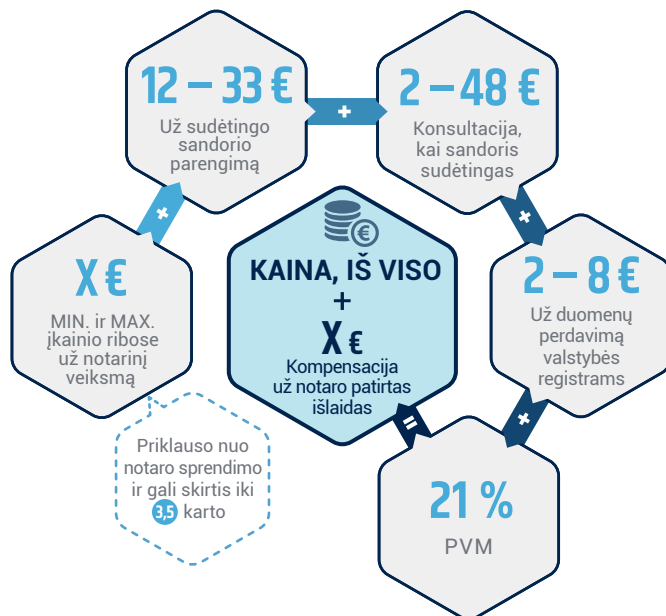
12 – 33 €
Už sudėtingo sandorio parengimą

+

2 – 48 €
Konsultacija, kai sandoris sudėtingas

+

X €
MIN. ir MAX. įkainio ribose už notarinį veiksmą

+

KAINA, IŠ VISO
+
X €
Kompensacija už notaro patirtas išlaidas

2 – 8 €
Už duomenų perdavimą valstybės registrams

+

Priklauso nuo notaro sprendimo ir gali skirtis iki 3,5 karto

=

21 %
PVM